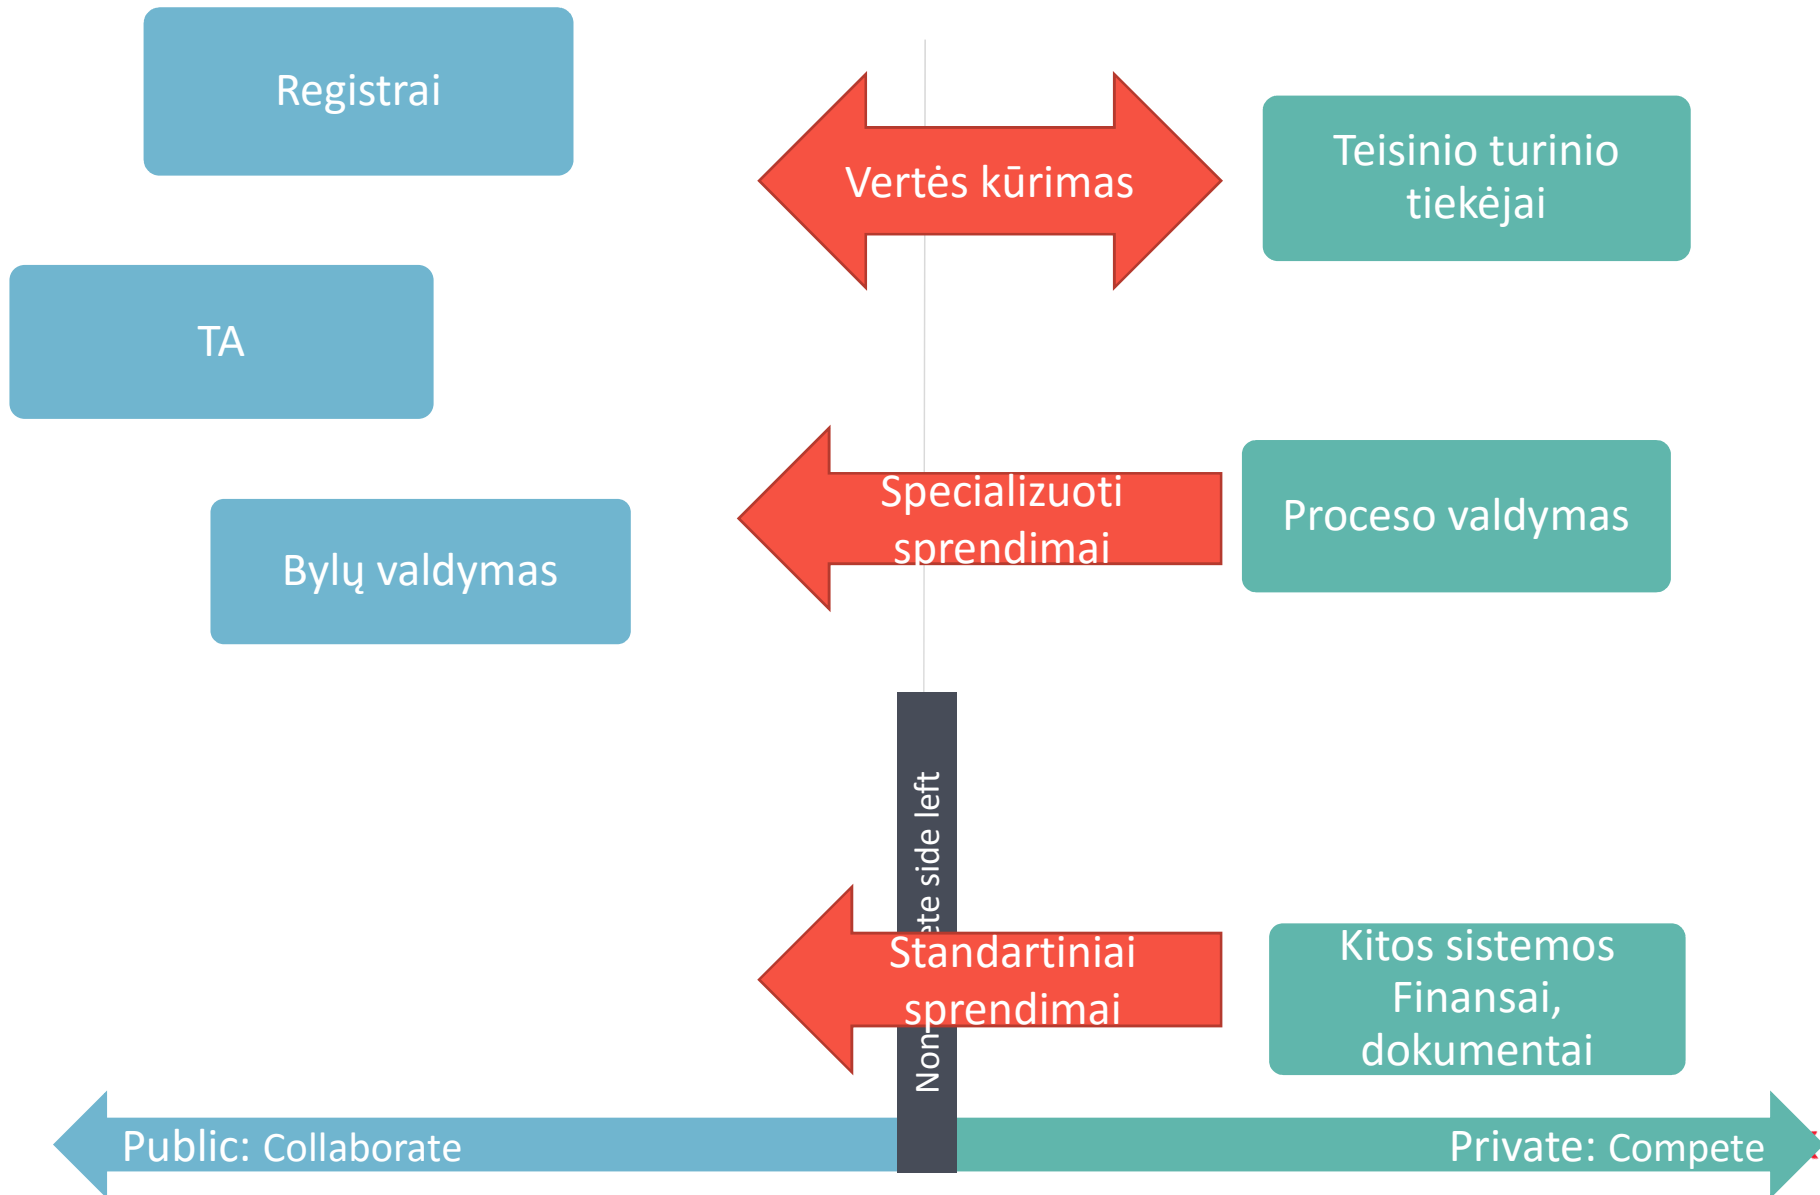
Registrai

Vertės kūrimas

Teisinio turinio tiekėjai

TA

Specializuoti sprendimai

Proceso valdymas

Bylų valdymas

Non-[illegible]ete side left

Standartiniai sprendimai

Kitos sistemos Finansai, dokumentai

Public: Collaborate

Private: Compete